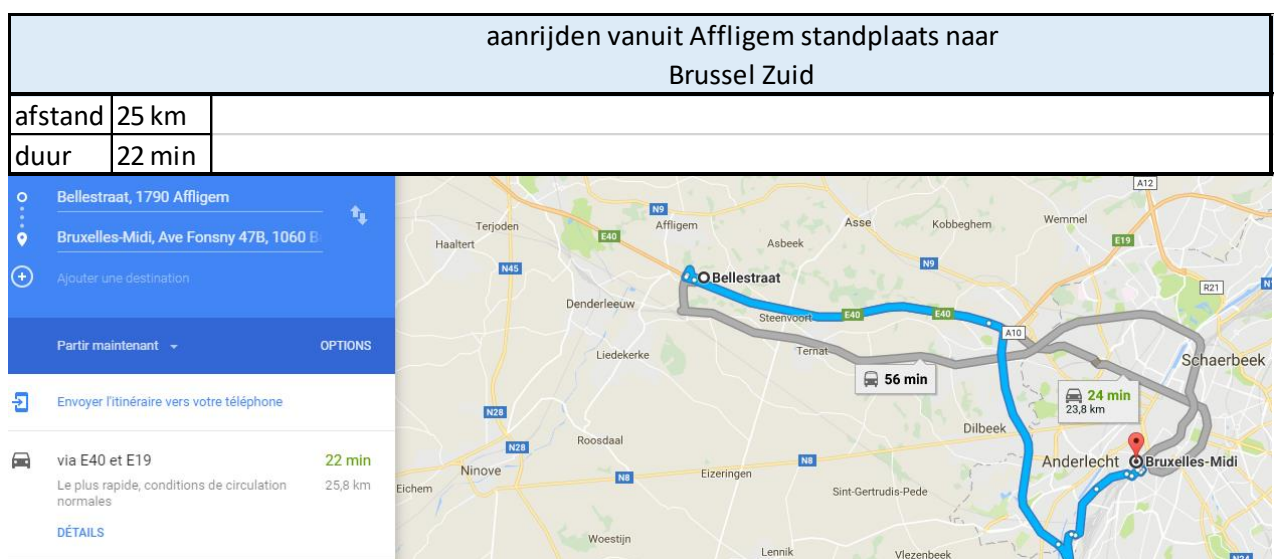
aanrijden vanuit Affligem standplaats naar Brussel Zuid

| afstand | 25 km |
|---|---|
| duur | 22 min |

Bellestraat, 1790 Affligem

Bruxelles-Midi, Ave Fonsny 47B, 1060 B

Ajouter une destination

Partir maintenant

OPTIONS

Envoyer l'itinéraire vers votre téléphone

via E40 et E19

22 min

Le plus rapide, conditions de circulation normales

25,8 km

DÉTAILS

A12
N9
Terjoden
Affligem
Asse
Kobbeghem
Wemmel
Haaltert
E40
Asbeek
E19
N45
N9
Bellestraat
R21
Denderleeuw
Steenvoort
E40
E40
A10
Liedekerke
Ternat
Schaerbeek
56 min
24 min
23,8 km
N28
Dilbeek
N28
Roosdaal
Anderlecht
Bruxelles-Midi
Ninove
N8
N8
Eizeringen
Eichem
Sint-Gertrudis-Pede
Woestijn
Lennik
Vlezenbeek